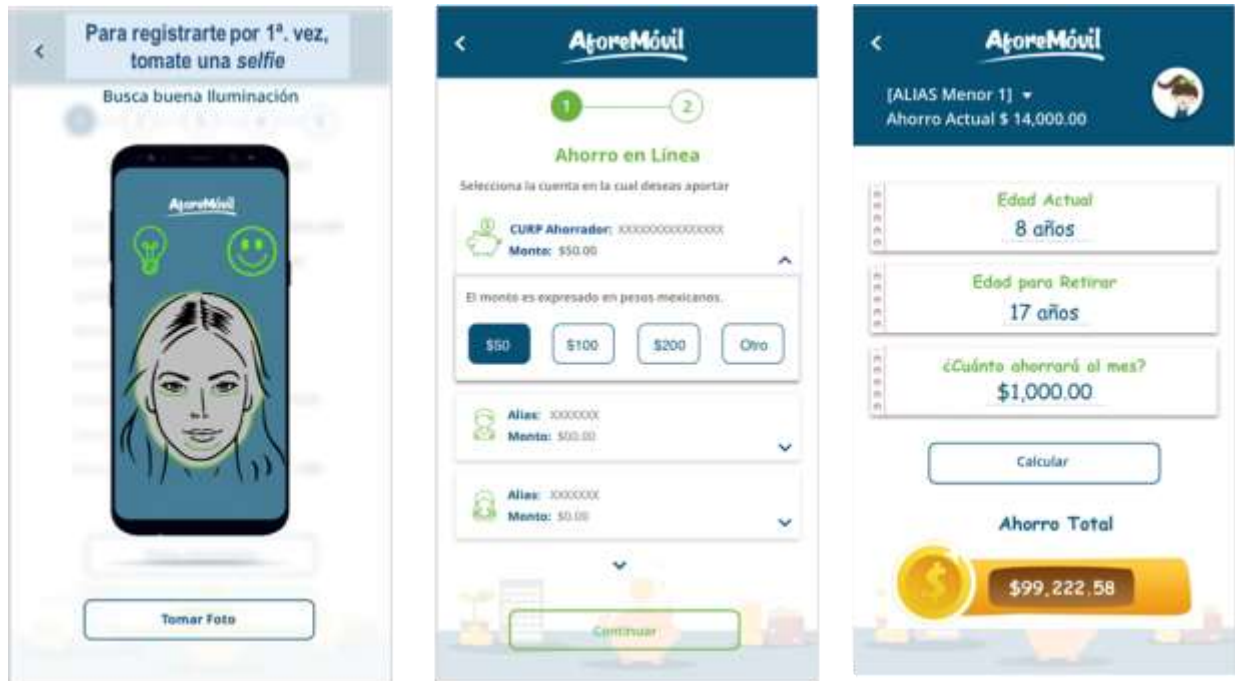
Para registrarte por 1ª. vez, tomate una *selfie*

Busca buena iluminación

AforeMóvil

Tomar Foto

AforeMóvil

1 2

Ahorro en Línea

Selecciona la cuenta en la cual deseas aportar

CURP Ahorrador: XXXXXXXXXXXXXXX
Monto: $50.00

El monto es expresado en pesos mexicanos.

$50 $100 $200 Otro

Alias: XXXXXXX
Monto: $00.00

Alias: XXXXXXX
Monto: $0.00

Continuar

AforeMóvil

[ALIAS Menor 1]
Ahorro Actual $ 14,000.00

Edad Actual
8 años

Edad para Retirar
17 años

¿Cuánto ahorrará al mes?
$1,000.00

Calcular

Ahorro Total

$99,222.58